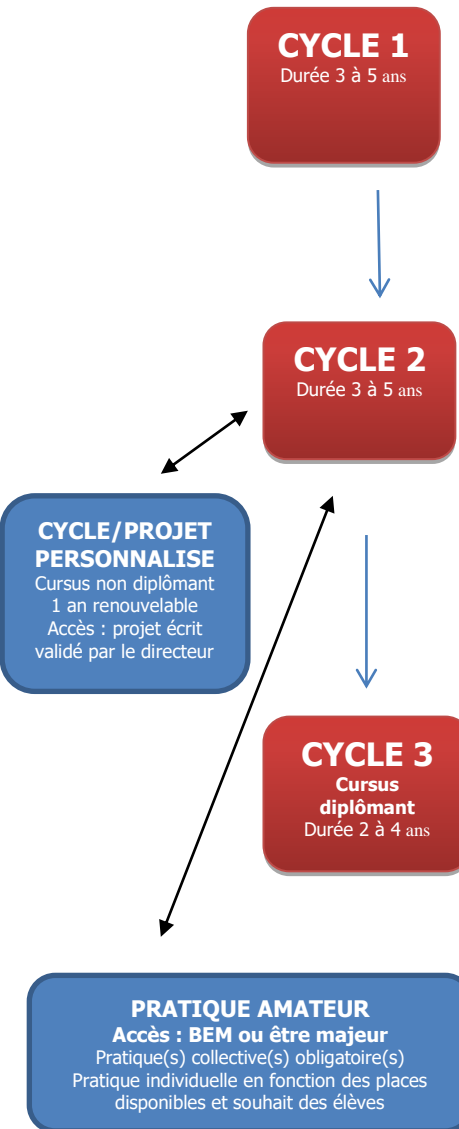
CYCLE 1
Durée 3 à 5 ans

CYCLE 2
Durée 3 à 5 ans

CYCLE/PROJET PERSONNALISE
Cursus non diplômant
1 an renouvelable
Accès : projet écrit validé par le directeur

CYCLE 3
Cursus diplômant
Durée 2 à 4 ans

PRATIQUE AMATEUR
Accès : BEM ou être majeur
Pratique(s) collective(s) obligatoire(s)
Pratique individuelle en fonction des places disponibles et souhait des élèves